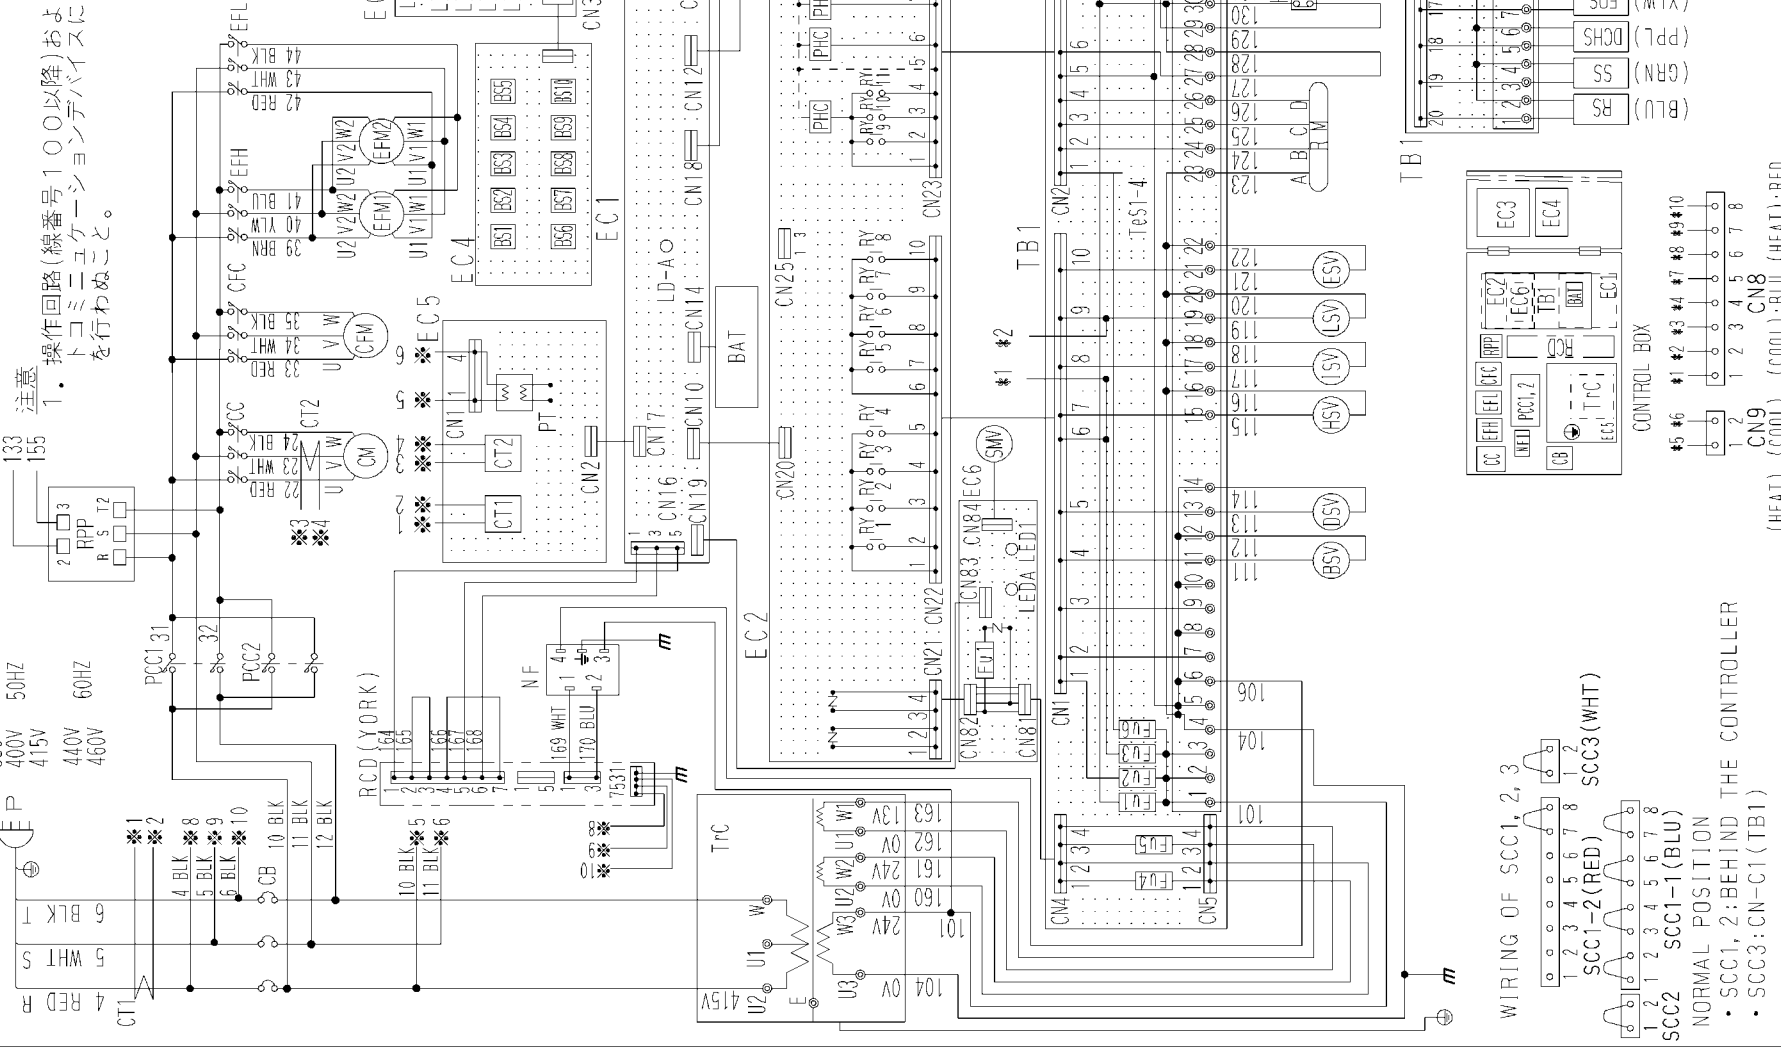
注意
1. 操作回路(線番号100以降)およびトコミニュケーションデバイスにを行わぬこと。

133
155

RPP
PCC1
PCC2
50HZ 60HZ
400V 415V 440V 460V

EFL
44 BLK
43 WHT
42 RED
EFM2
EFM1
EFH
41 BLU
40 YLW
39 BRN
CFC
35 BLK
34 WHT
33 RED
CFM
CC
CT2
24 BLK
23 WHT
22 RED
CM
※3 ※4
※1 ※2 ※8 ※9 ※10
4 BLK 5 BLK 6 BLK
10 BLK 11 BLK 12 BLK
CB
6 BLK T
5 WHT S
4 RED R
CT1

EC4
BS1 BS2 BS3 BS4 BS5 BS6 BS7 BS8 BS9 BS10
EC1
EC5
CN11
PT
CT2
CT1
LD-A
CN12 CN18 CN14 CN10 CN17 CN2 CN16 CN19
BAT
RCD(YORK)
164 165 166 167 168 169 WHT 170 BLU
NF
TrC
415V 24V 0V 13V
163 162 161 160 101 104
EC2
CN25 CN20 CN22 CN21 CN82 CN81 CN83 CN84 CN23
PHC
RY
EC6
SMV
LEDA LED1
FU1 FU2 FU3 FU4 FU5 FU6
TB1
CN1 CN2 CN4 CN5
TeS1-4
※1 ※2
101 104 106
111 112 113 114 115 116 117 118 119 120 121 122 123 124 125 126 127 128 129 130
BSV DSV HSV LSV LSV ESV
R M
A B C D

TB1
RS (BLU)
SS (GRN)
DCHS (PPL)
SOS (YLW)

CONTROL BOX
EC3 EC4 EC2 EC6 TB1 BAT EC1 RPP RCD CFC CC EFH EFL PCC1,2 NF TrC CB EC5

CN9 (COOL) (HEAT)
CN8 (COOL):BLU (HEAT):RED
#1 #2 #3 #4 #7 #8 #9 #10 #5 #6

WIRING OF SCC1, 2, 3
SCC3(WHT)
SCC1-2(RED)
SCC1-1(BLU)
SCC2
NORMAL POSITION
・SCC1, 2:BEHIND THE CONTROLLER
・SCC3:CN-C1(TB1)